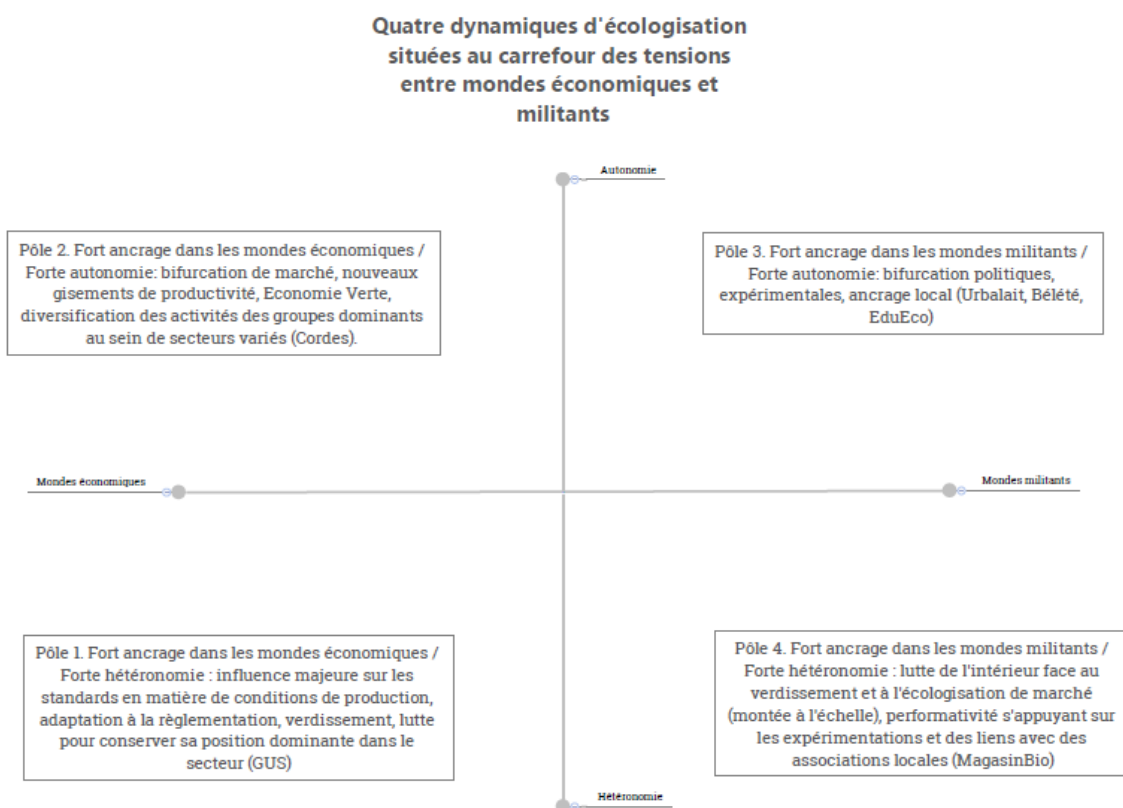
Quatre dynamiques d'écologisation situées au carrefour des tensions entre mondes économiques et militants

Autonomie

Pôle 2. Fort ancrage dans les mondes économiques / Forte autonomie: bifurcation de marché, nouveaux gisements de productivité, Economie Verte, diversification des activités des groupes dominants au sein de secteurs variés (Cordes).

Pôle 3. Fort ancrage dans les mondes militants / Forte autonomie: bifurcation politiques, expérimentales, ancrage local (Urbalait, Bélété, EduEco)

Mondes économiques

Mondes militants

Pôle 1. Fort ancrage dans les mondes économiques / Forte hétéronomie : influence majeure sur les standards en matière de conditions de production, adaptation à la règlementation, verdissement, lutte pour conserver sa position dominante dans le secteur (GUS)

Pôle 4. Fort ancrage dans les mondes militants / Forte hétéronomie : lutte de l'intérieur face au verdissement et à l'écologisation de marché (montée à l'échelle), performativité s'appuyant sur les expérimentations et des liens avec des associations locales (MagasinBio)

Hétéronomie